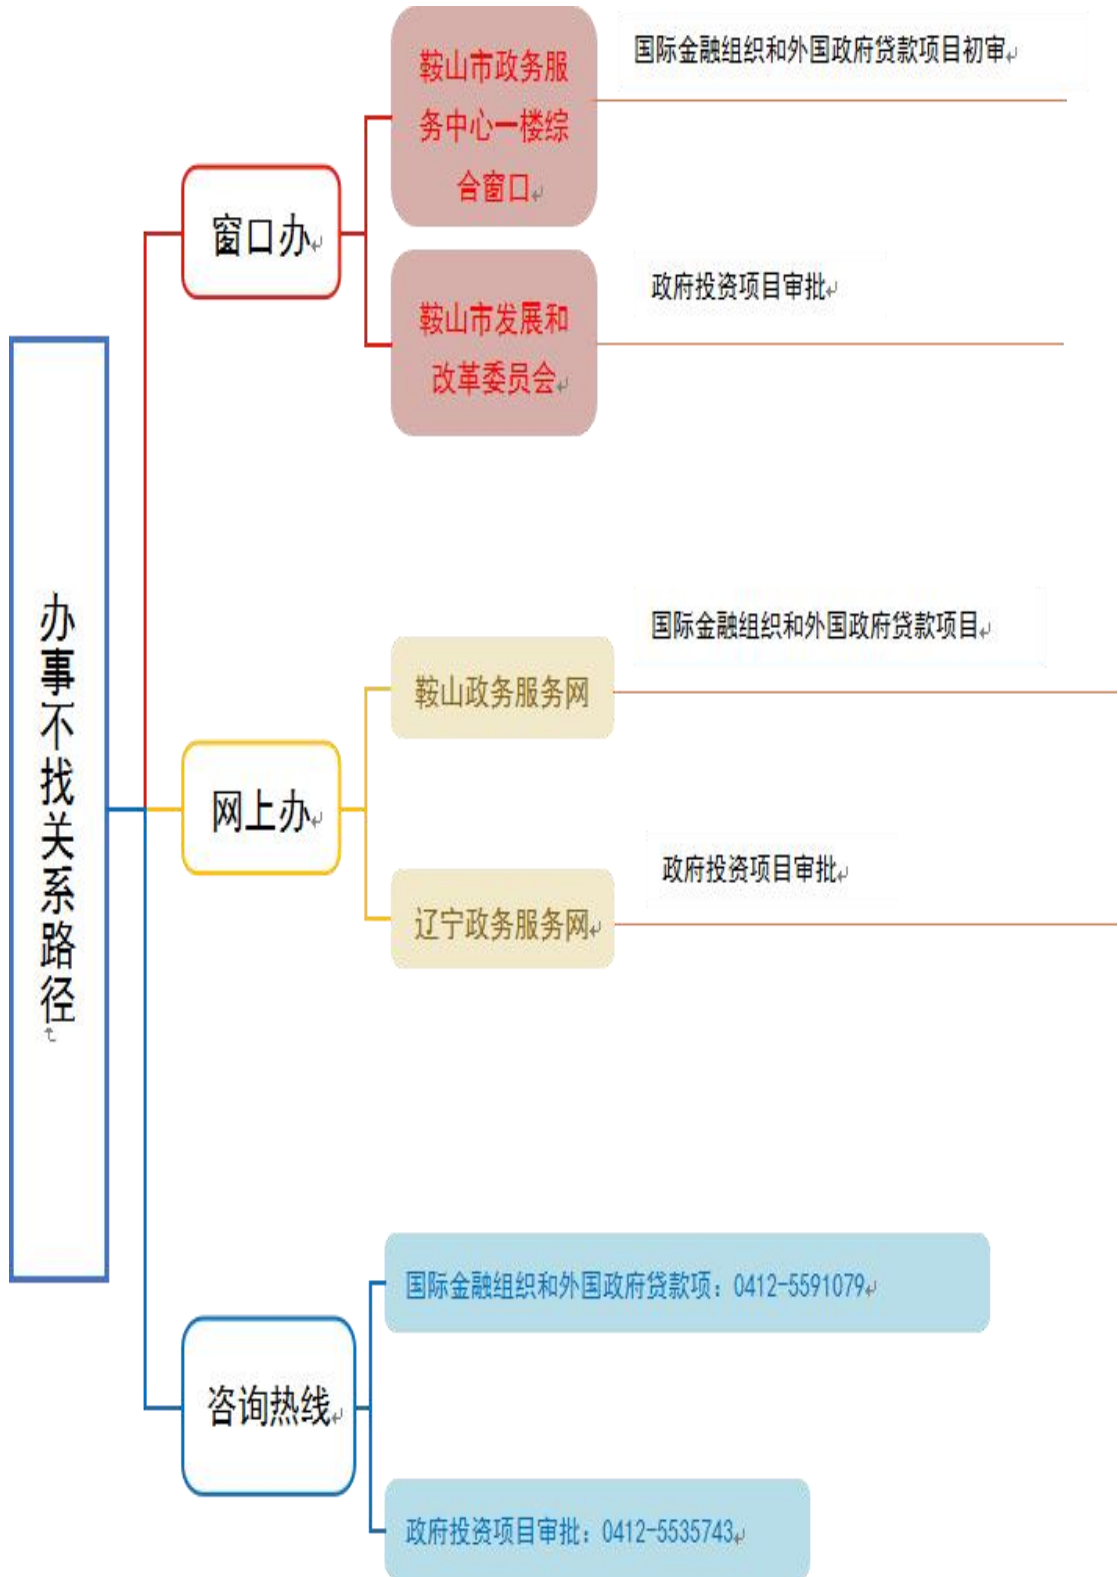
办事不找关系路径

窗口办

鞍山市政务服务中心一楼综合窗口

国际金融组织和外国政府贷款项目初审

鞍山市发展和改革委员会

政府投资项目审批

网上办

鞍山政务服务网

国际金融组织和外国政府贷款项目

辽宁政务服务网

政府投资项目审批

咨询热线

国际金融组织和外国政府贷款项：0412-5591079

政府投资项目审批：0412-5535743